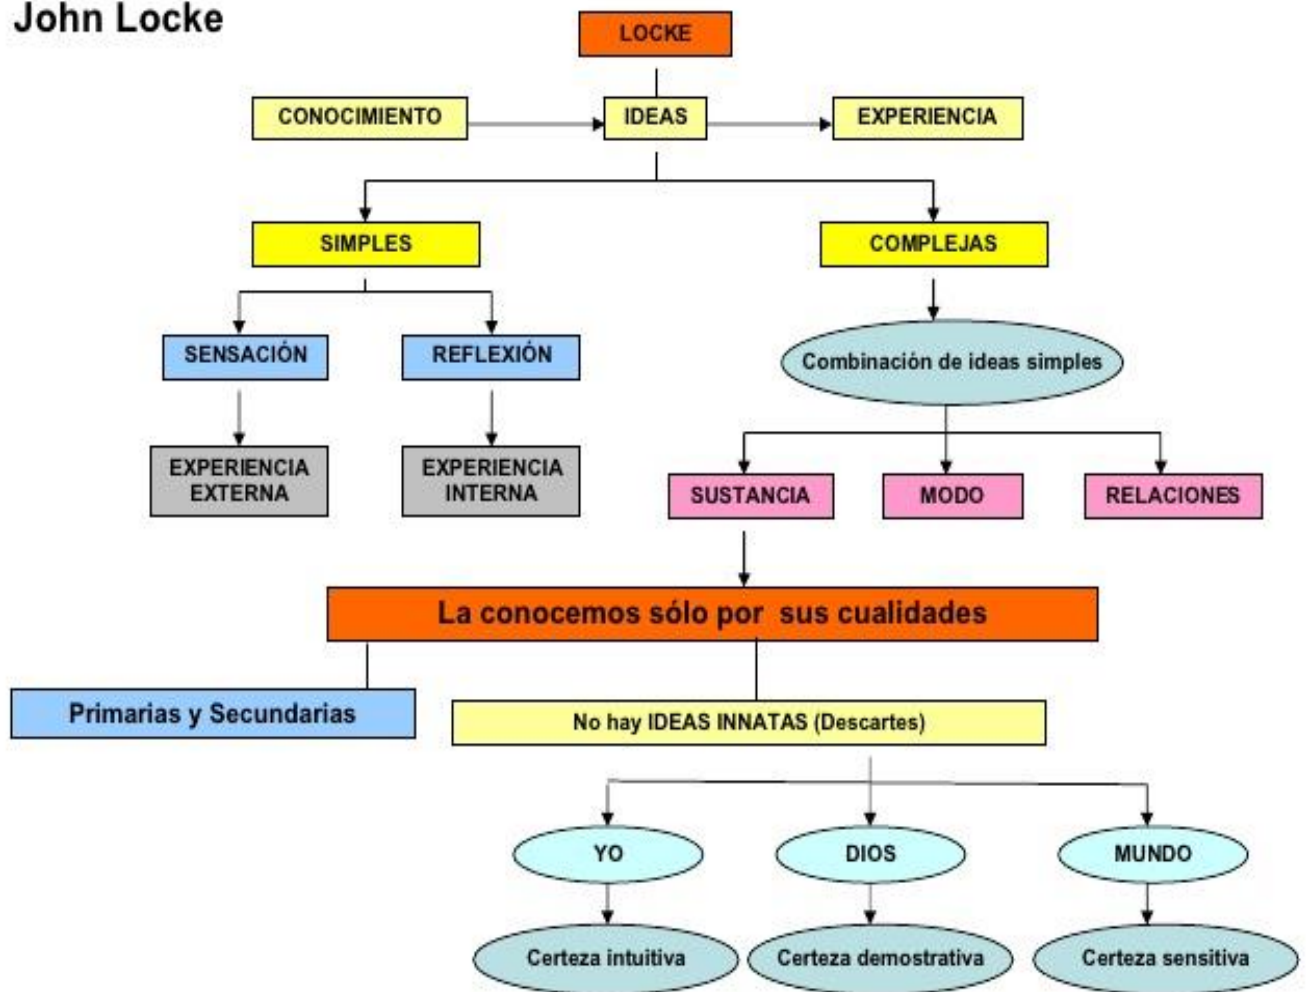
John Locke

LOCKE

CONOCIMIENTO

IDEAS

EXPERIENCIA

SIMPLES

COMPLEJAS

SENSACIÓN

REFLEXIÓN

Combinación de ideas simples

EXPERIENCIA EXTERNA

EXPERIENCIA INTERNA

SUSTANCIA

MODO

RELACIONES

La conocemos sólo por sus cualidades

Primarias y Secundarias

No hay IDEAS INNATAS (Descartes)

YO

DIOS

MUNDO

Certeza intuitiva

Certeza demostrativa

Certeza sensitiva